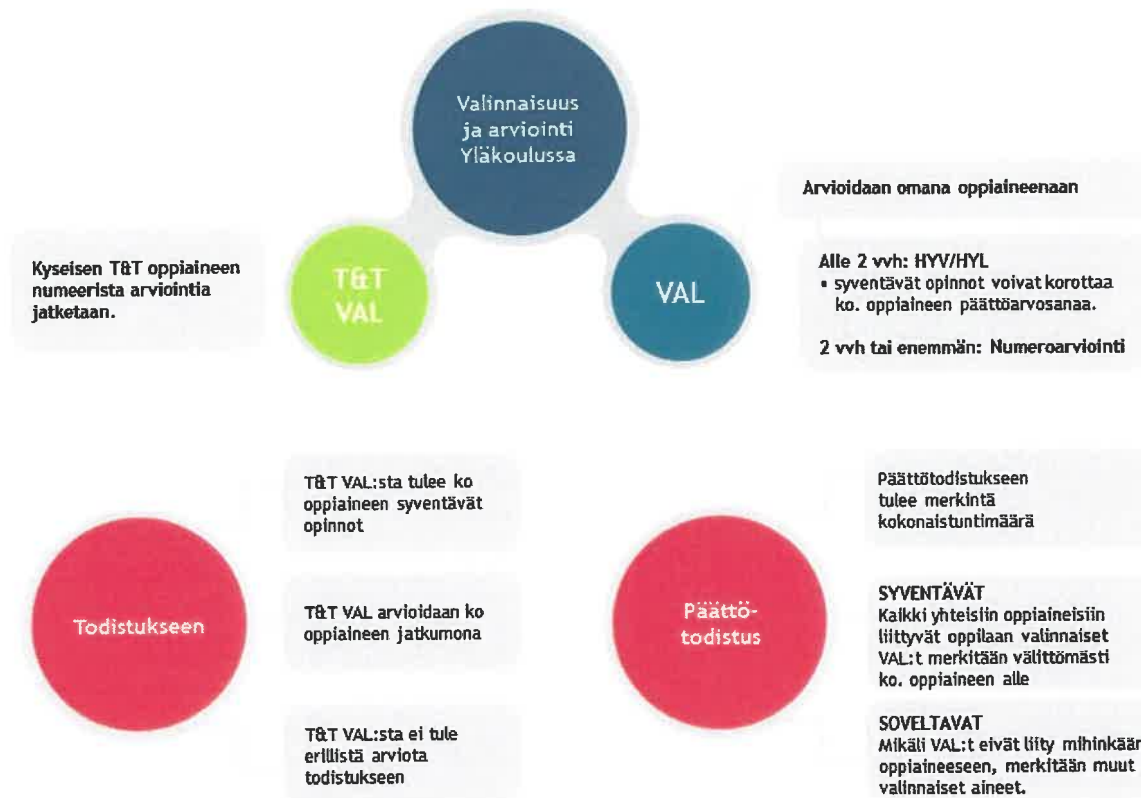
Valinnaisuus ja arviointi Yläkoulussa

Kyseisen T&T oppiaineen numeerista arviointia jatketaan.

T&T VAL

VAL

Arvioidaan omana oppiaineenaan

Alle 2 vvh: HYV/HYL
• syventävät opinnot voivat korottaa ko. oppiaineen päättöarvosanaa.

2 vvh tai enemmän: Numeroarviointi

Todistukseen

T&T VAL:sta tulee ko oppiaineen syventävät opinnot

T&T VAL arvioidaan ko oppiaineen jatkumona

T&T VAL:sta ei tule erillistä arviota todistukseen

Päättö-todistus

Päättötodistukseen tulee merkintä kokonaistuntimäärä

SYVENTÄVÄT
Kaikki yhteisiin oppiaineisiin liittyvät oppilaan valinnaiset VAL:t merkitään välittömästi ko. oppiaineen alle

SOVELTAVAT
Mikäli VAL:t eivät liity mihinkää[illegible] oppiaineeseen, merkitään muut valinnaiset aineet.